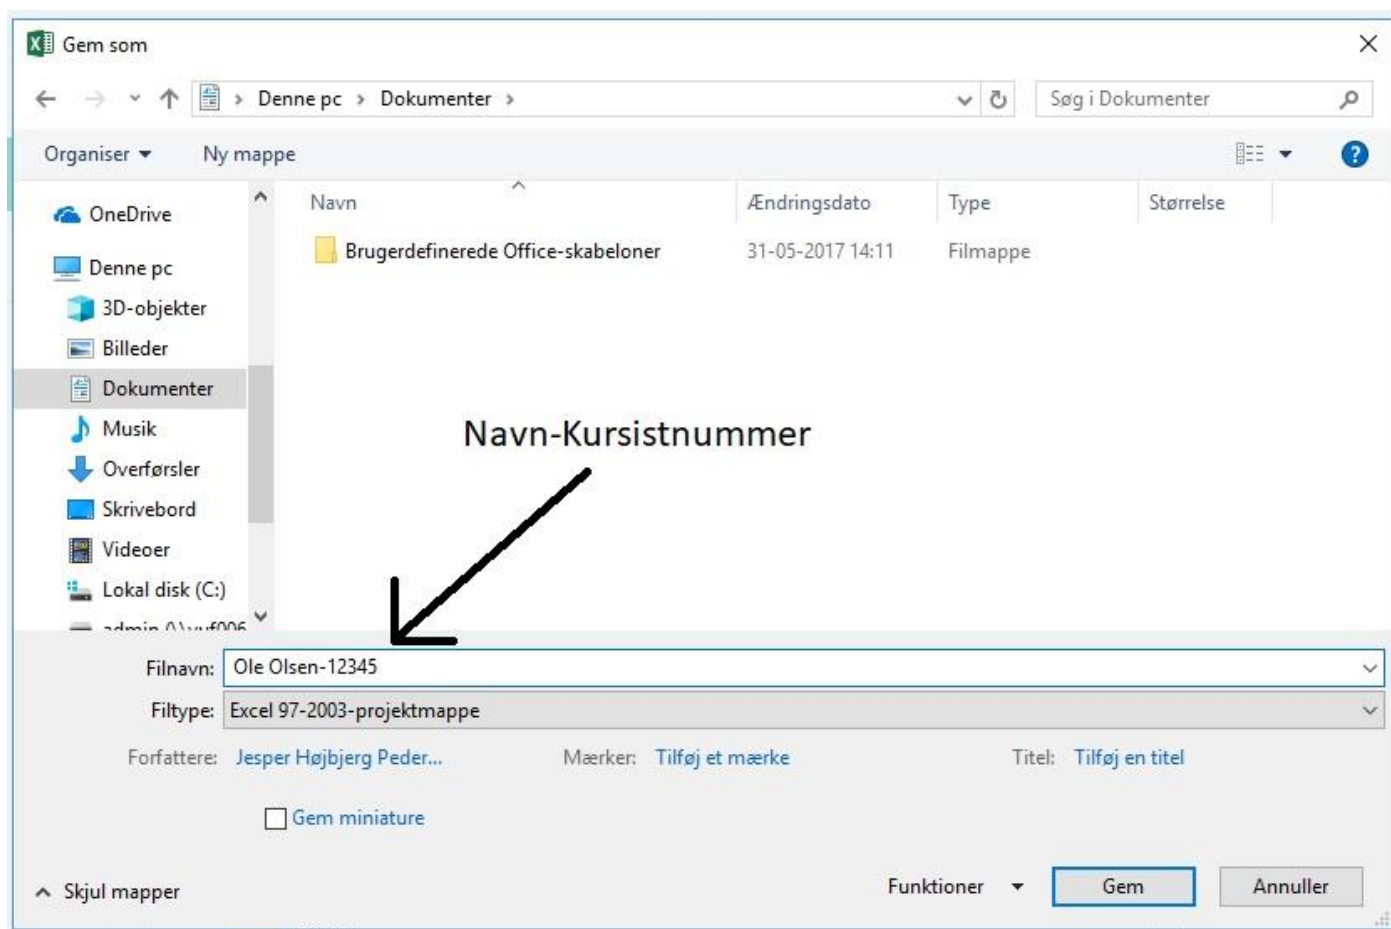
Gem som

Denne pc › Dokumenter ›

Søg i Dokumenter

Organiser ▾ Ny mappe

OneDrive
Denne pc
3D-objekter
Billeder
Dokumenter
Musik
Overførsler
Skrivebord
Videoer
Lokal disk (C:)
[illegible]

| Navn | Ændringsdato | Type | Størrelse |
|---|---|---|---|
| Brugerdefinerede Office-skabeloner | 31-05-2017 14:11 | Filmappe | |

Navn-Kursistnummer

Filnavn: Ole Olsen-12345
Filtype: Excel 97-2003-projektmappe

Forfattere: Jesper Højbjerg Peder... Mærker: Tilføj et mærke Titel: Tilføj en titel

Gem miniature

Skjul mapper Funktioner ▾ Gem Annuller